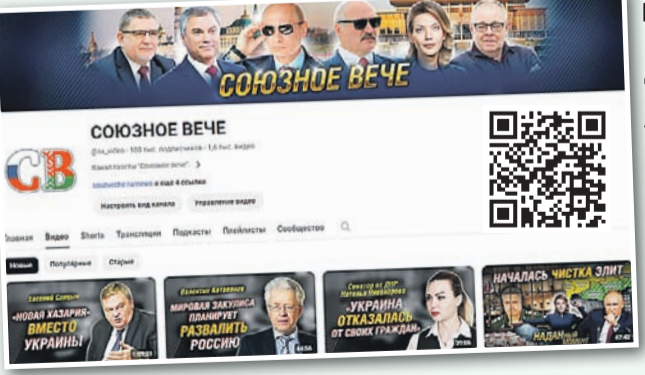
СОЮЗНОЕ ВЕЧЕ

СОЮЗНОЕ ВЕЧЕ

@s_video · 100 тыс. подписчиков · 1,6 тыс. видео

Канал газеты "Союзное вече" >

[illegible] и ещё 4 ссылки

Настроить вид канала

Управление видео

Главная Видео Shorts Трансляции Подкасты Плейлисты Сообщество

Новые Популярные Старые

Евгений Сатанов «НОВАЯ ХАЗАРИЯ» ВМЕСТО УКРАИНЫ

Валентин Катасонов МИРОВАЯ ЗАКУЛИСА ПЛАНИРУЕТ РАЗВАЛИТЬ РОССИЮ

Сенатор из ДНР Наталья Никонорова УКРАИНА ОТКАЗАЛАСЬ ОТ СВОИХ ГРАЖДАН

НАЧАЛАСЬ ЧИСТКА ЭЛИТ

НАДАН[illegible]